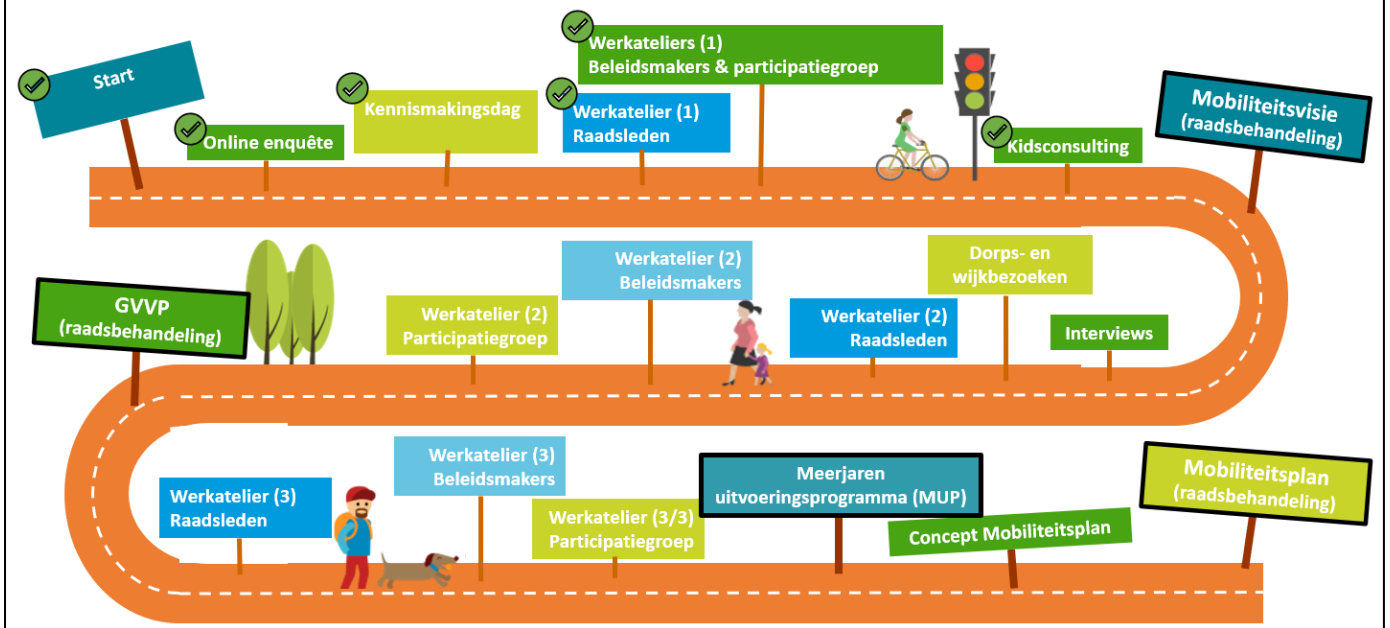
Start

Online enquête

Kennismakingsdag

Werkateliers (1)
Beleidsmakers & participatiegroep

Werkatelier (1)
Raadsleden

Kidsconsulting

Mobiliteitsvisie
(raadsbehandeling)

GVVP
(raadsbehandeling)

Werkatelier (2)
Participatiegroep

Werkatelier (2)
Beleidsmakers

Werkatelier (2)
Raadsleden

Dorps- en
wijkbezoeken

Interviews

Werkatelier (3)
Raadsleden

Werkatelier (3)
Beleidsmakers

Werkatelier (3/3)
Participatiegroep

Meerjaren
uitvoeringsprogramma (MUP)

Concept Mobiliteitsplan

Mobiliteitsplan
(raadsbehandeling)